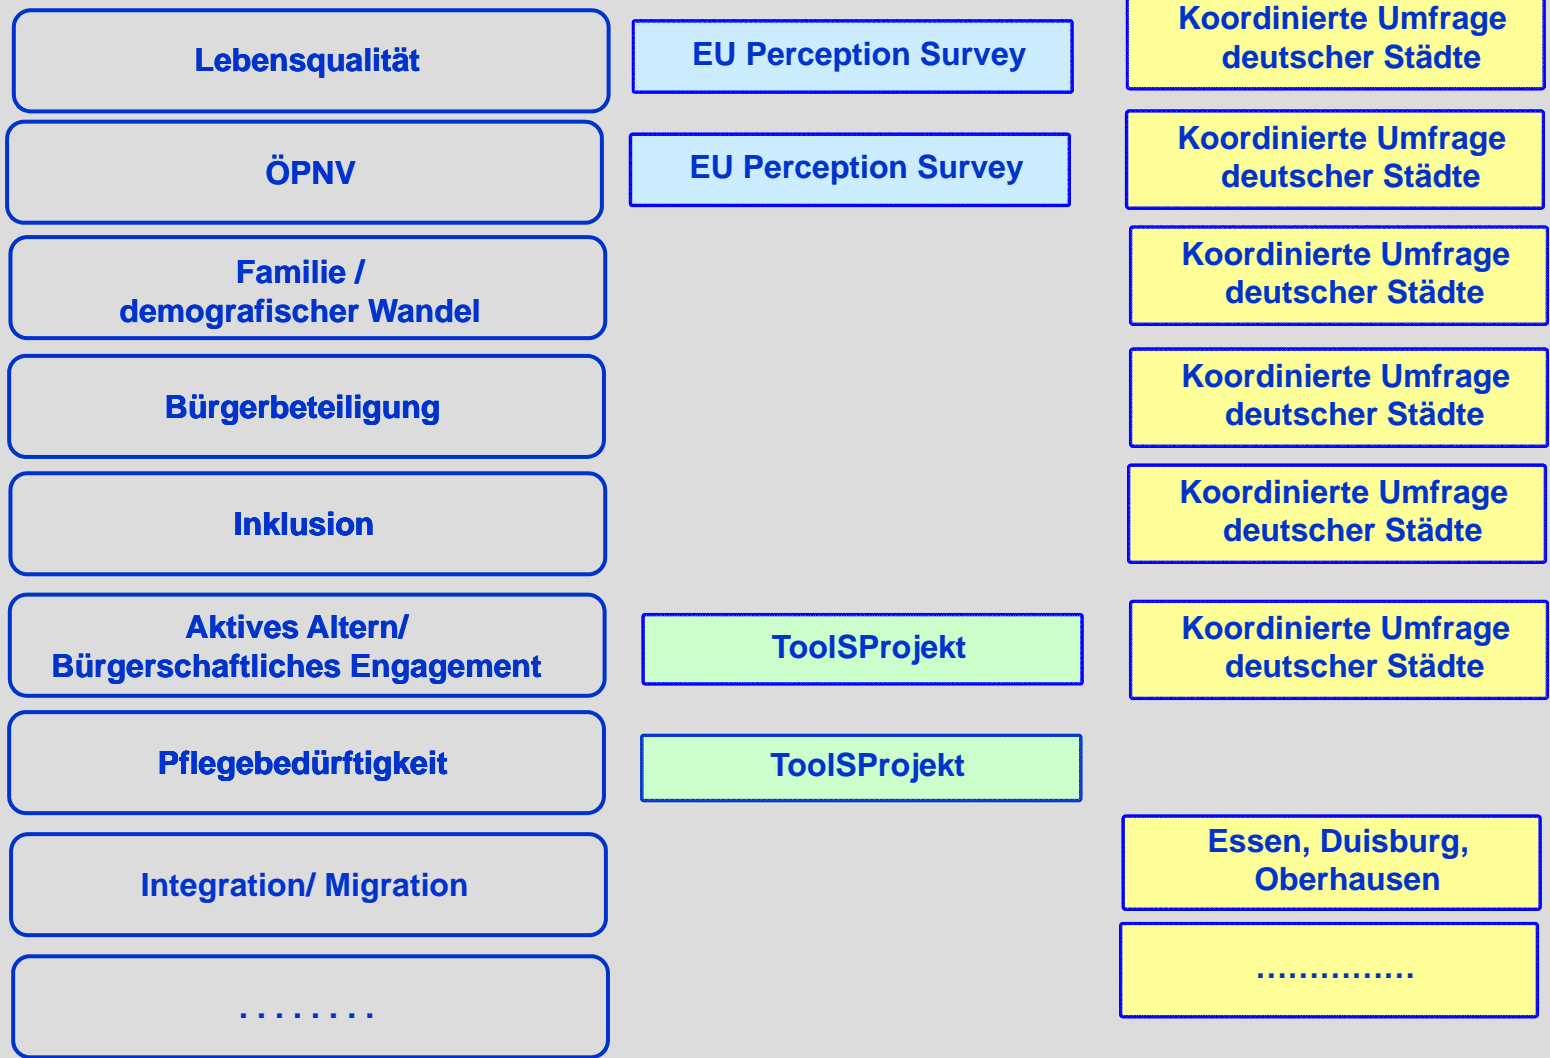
Lebensqualität

EU Perception Survey

Koordinierte Umfrage deutscher Städte

ÖPNV

EU Perception Survey

Koordinierte Umfrage deutscher Städte

Familie / demografischer Wandel

Koordinierte Umfrage deutscher Städte

Bürgerbeteiligung

Koordinierte Umfrage deutscher Städte

Inklusion

Koordinierte Umfrage deutscher Städte

Aktives Altern/ Bürgerschaftliches Engagement

ToolSProjekt

Koordinierte Umfrage deutscher Städte

Pflegebedürftigkeit

ToolSProjekt

Integration/ Migration

Essen, Duisburg, Oberhausen

. . . . . . . .

...............